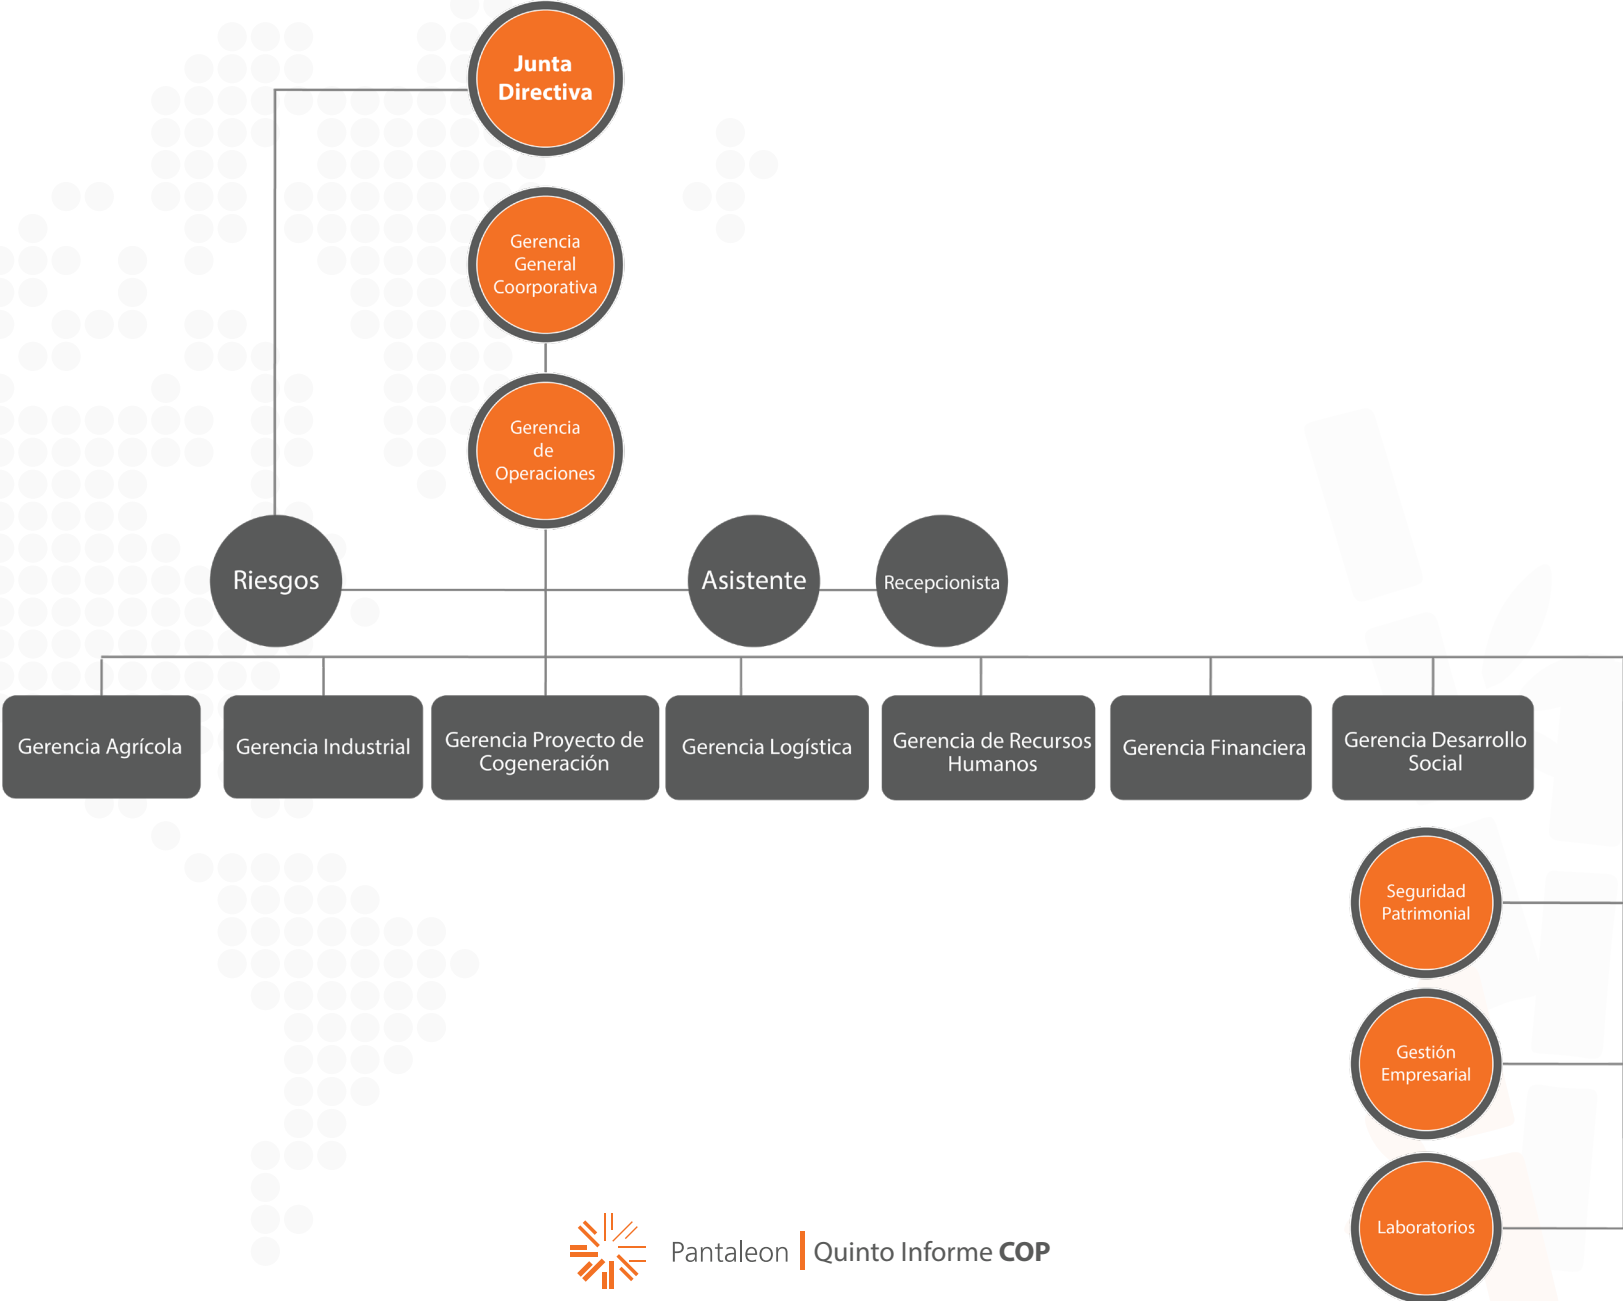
Junta Directiva

Gerencia General Coorporativa

Gerencia de Operaciones

Riesgos

Asistente

Recepcionista

Gerencia Agrícola

Gerencia Industrial

Gerencia Proyecto de Cogeneración

Gerencia Logística

Gerencia de Recursos Humanos

Gerencia Financiera

Gerencia Desarrollo Social

Seguridad Patrimonial

Gestión Empresarial

Laboratorios

Pantaleon | Quinto Informe COP